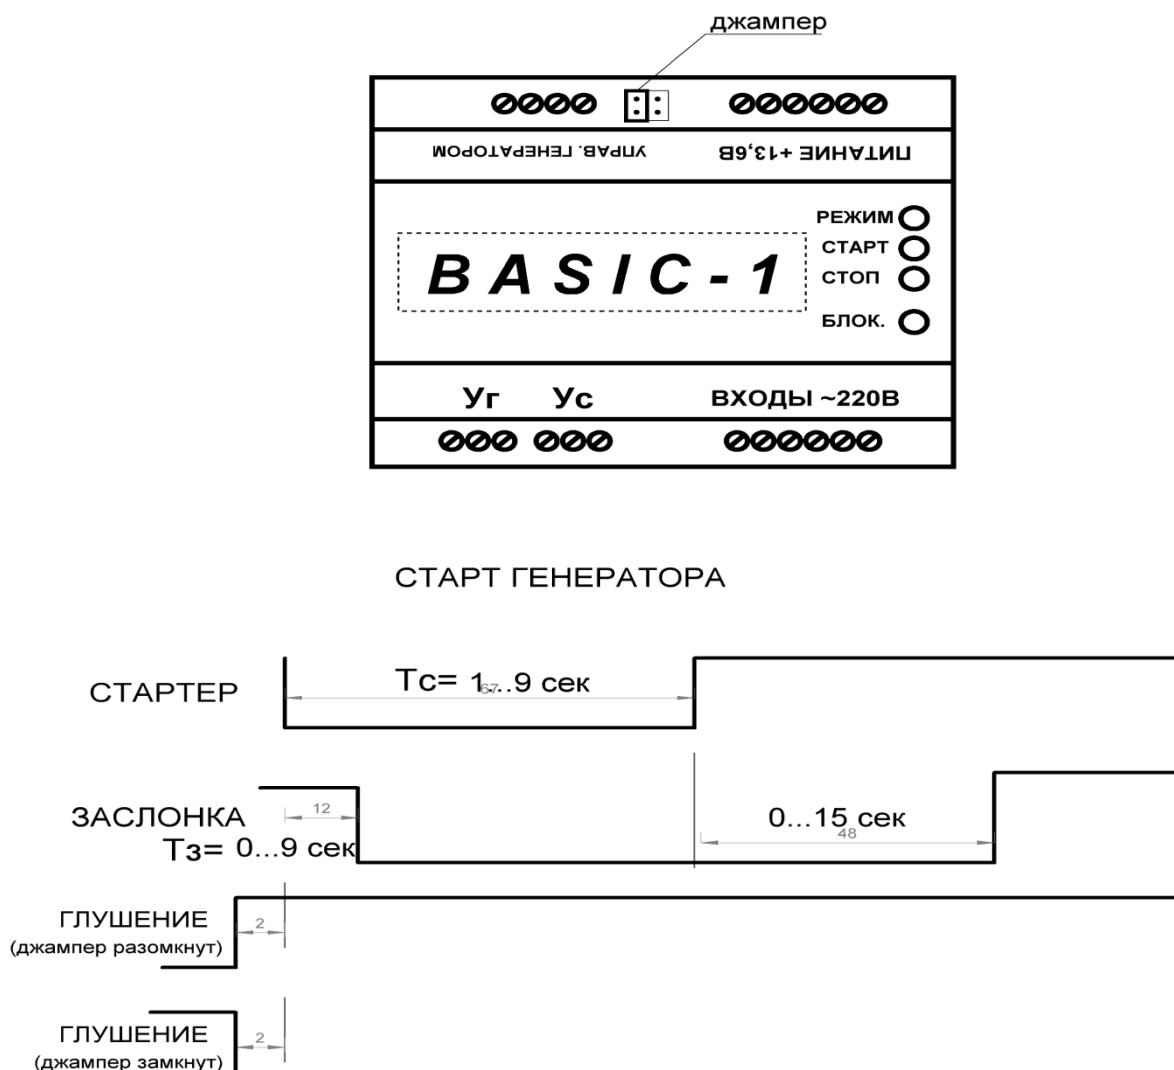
джампер

УПРАВ. ГЕНЕРАТОРОМ

ПИТАНИЕ +13,6В

BASIC-1

РЕЖИМ
СТАРТ
СТОП
БЛОК.

Уг Ус ВХОДЫ ~220В

СТАРТ ГЕНЕРАТОРА

СТАРТЕР

Тс= 1...9 сек

67

ЗАСЛОНКА

12

Тз= 0...9 сек

0...15 сек

48

ГЛУШЕНИЕ
(джампер разомкнут)

2

ГЛУШЕНИЕ
(джампер замкнут)

2